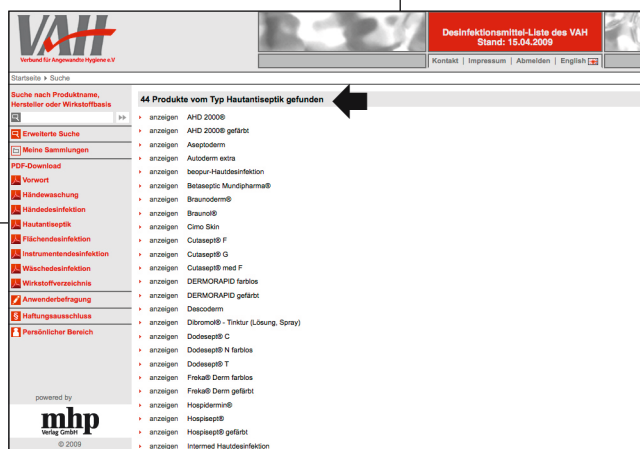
VAH
Verbund für Angewandte Hygiene e.V.

Desinfektionsmittel-Liste des VAH
Stand: 15.04.2009

Kontakt | Impressum | Abmelden | English

Startseite > Suche

Suche nach Produktname, Hersteller oder Wirkstoffbasis

Erweiterte Suche
Meine Sammlungen
PDF-Download
Vorwort
Händewaschung
Händedesinfektion
Hautantiseptik
Flächendesinfektion
Instrumentendesinfektion
Wäschedesinfektion
Wirkstoffverzeichnis
Anwenderbefragung
Haftungsausschluss
Persönlicher Bereich

powered by
mhp
Verlag GmbH
© 2009

44 Produkte vom Typ Hautantiseptik gefunden

anzeigen AHD 2000®
anzeigen AHD 2000® gefärbt
anzeigen Aseptoderm
anzeigen Autoderm extra
anzeigen beopur-Hautdesinfektion
anzeigen Betaseptic Mundipharma®
anzeigen Braunoderm®
anzeigen Braunol®
anzeigen Cimo Skin
anzeigen Cutasept® F
anzeigen Cutasept® G
anzeigen Cutasept® med F
anzeigen DERMORAPID farblos
anzeigen DERMORAPID gefärbt
anzeigen Descoderm
anzeigen Dibromol® - Tinktur (Lösung, Spray)
anzeigen Dodesept® C
anzeigen Dodesept® N farblos
anzeigen Dodesept® T
anzeigen Freka® Derm farblos
anzeigen Freka® Derm gefärbt
anzeigen Hospidermin®
anzeigen Hospisept®
anzeigen Hospisept® gefärbt
anzeigen Intermed Hautdesinfektion